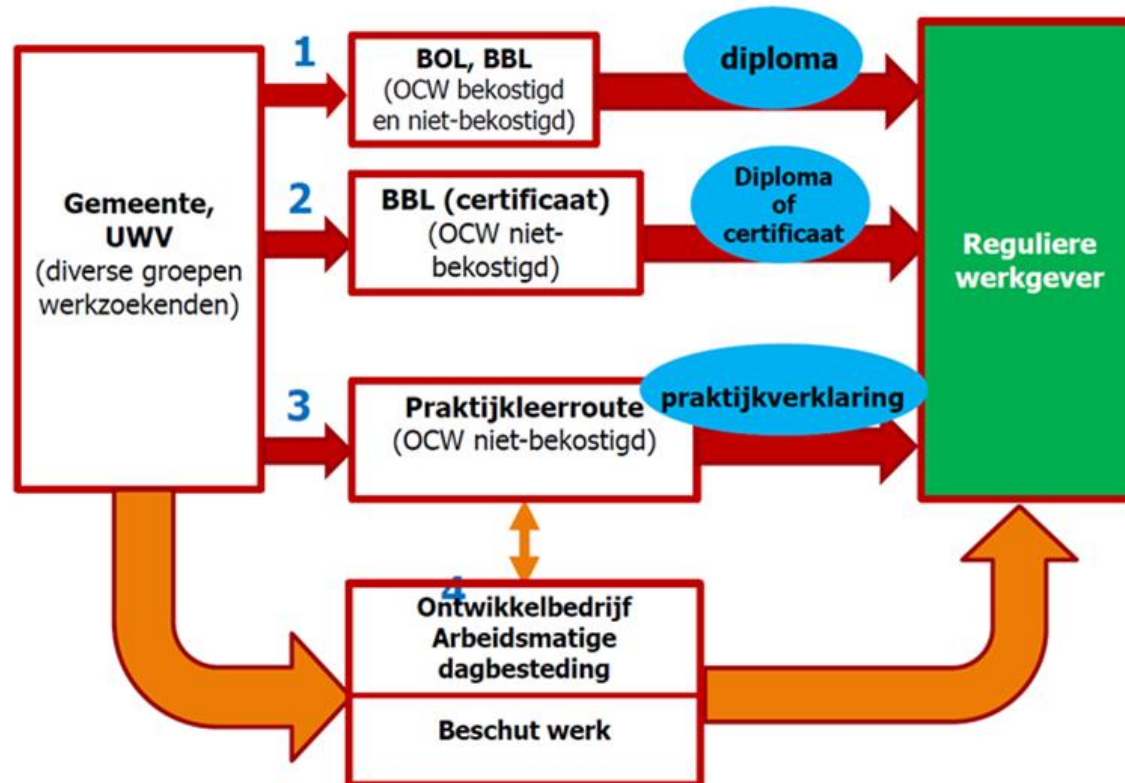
Gemeente, UWV
(diverse groepen werkzoekenden)

1
BOL, BBL
(OCW bekostigd en niet-bekostigd)

diploma

2
BBL (certificaat)
(OCW niet-bekostigd)

Diploma of certificaat

3
Praktijkleerroute
(OCW niet-bekostigd)

praktijkverklaring

Reguliere werkgever

4
Ontwikkelbedrijf
Arbeidsmatige dagbesteding

Beschut werk